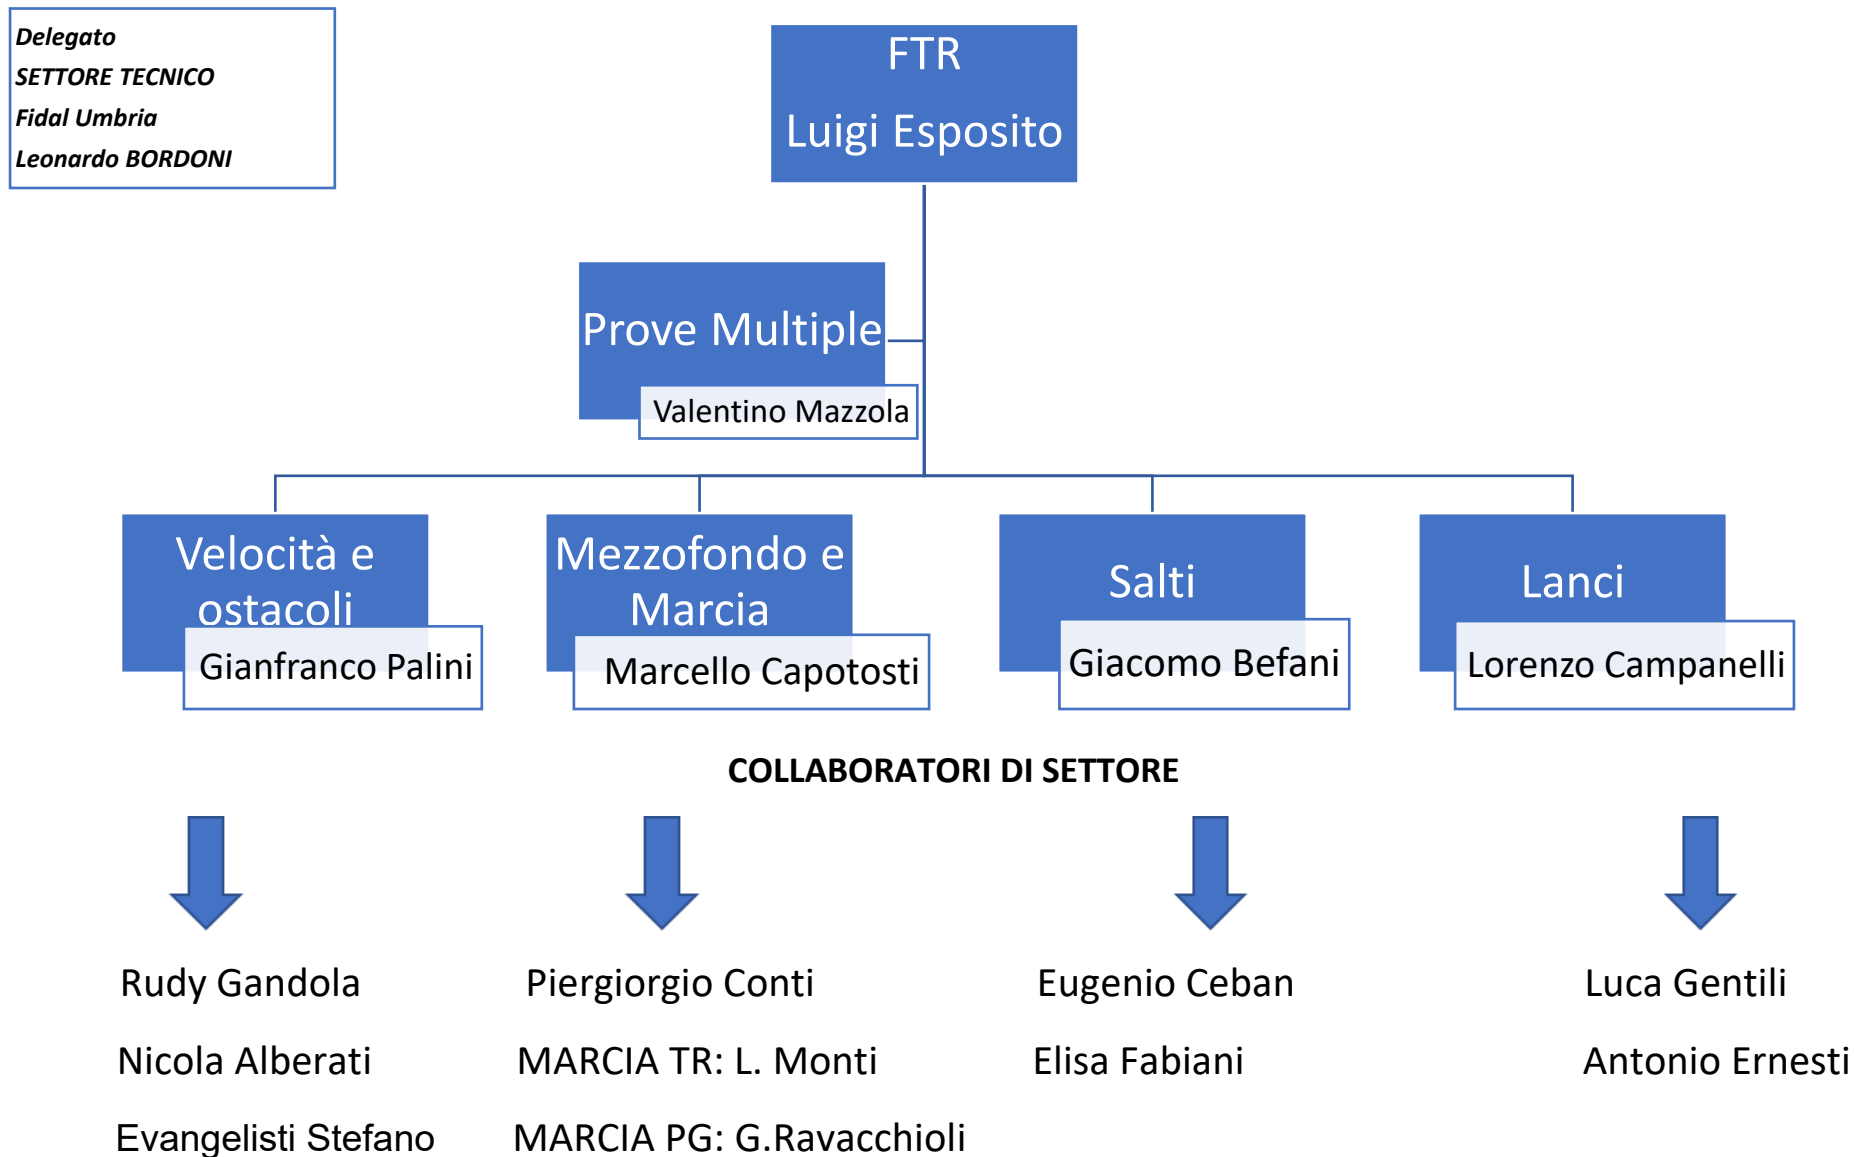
Delegato
SETTORE TECNICO
Fidal Umbria
Leonardo BORDONI

FTR
Luigi Esposito

Prove Multiple
Valentino Mazzola

Velocità e ostacoli
Gianfranco Palini

Mezzofondo e Marcia
Marcello Capotosti

Salti
Giacomo Befani

Lanci
Lorenzo Campanelli

COLLABORATORI DI SETTORE

Rudy Gandola
Nicola Alberati
Evangelisti Stefano

Piergiorgio Conti
MARCIA TR: L. Monti
MARCIA PG: G.Ravacchioli

Eugenio Ceban
Elisa Fabiani

Luca Gentili
Antonio Ernesti